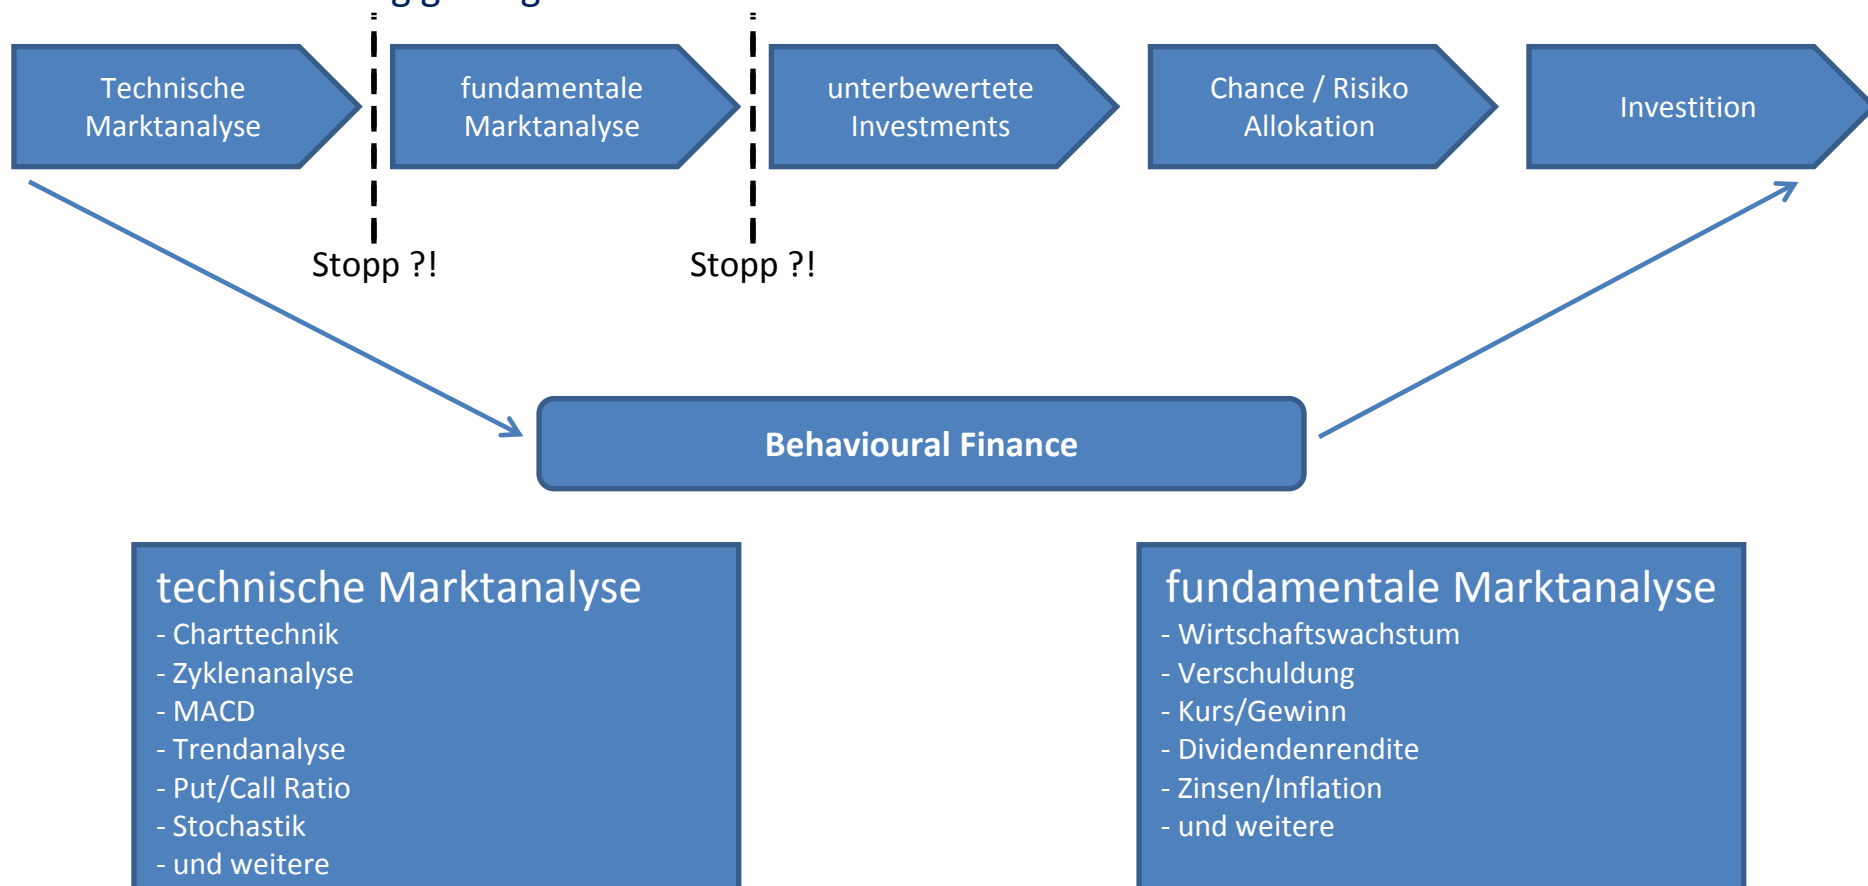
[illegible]

Technische Marktanalyse

fundamentale Marktanalyse

unterbewertete Investments

Chance / Risiko Allokation

Investition

Stopp ?!

Stopp ?!

Behavioural Finance

technische Marktanalyse
- Charttechnik
- Zyklenanalyse
- MACD
- Trendanalyse
- Put/Call Ratio
- Stochastik
- und weitere

fundamentale Marktanalyse
- Wirtschaftswachstum
- Verschuldung
- Kurs/Gewinn
- Dividendenrendite
- Zinsen/Inflation
- und weitere